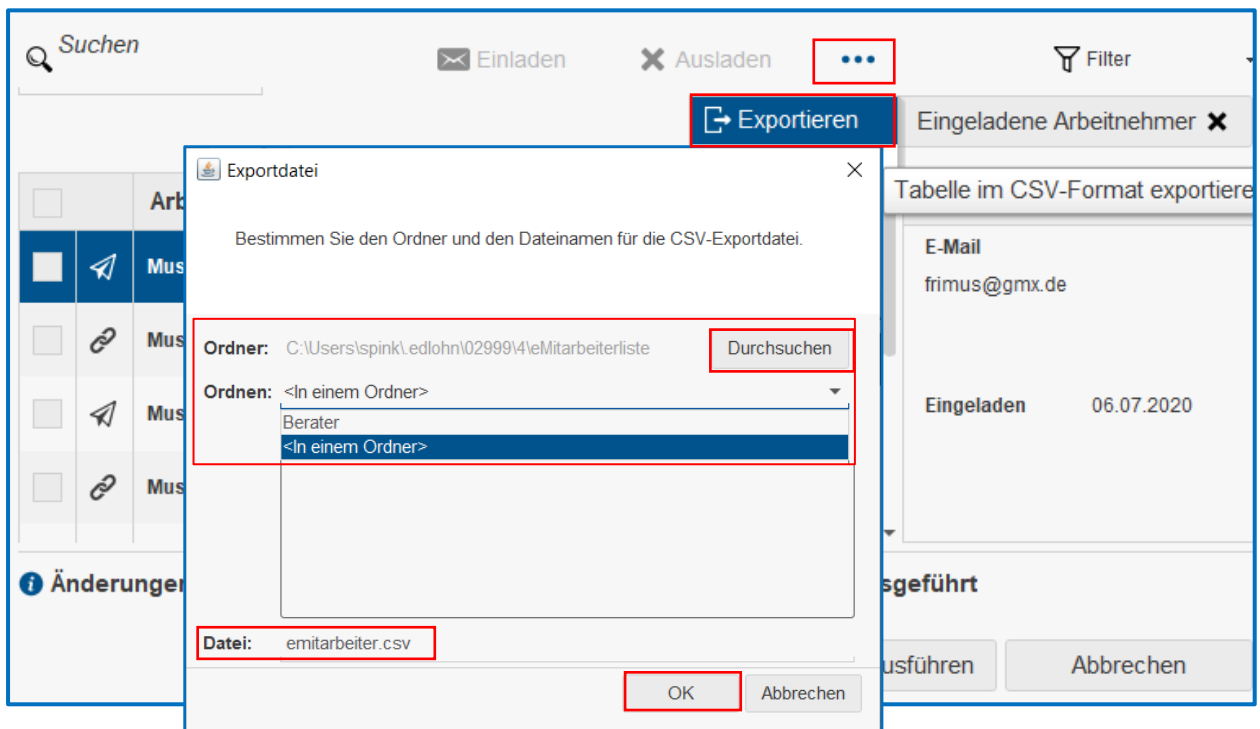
Suchen

Einladen

Ausladen

•••

Filter

Exportieren

Eingeladene Arbeitnehmer

Tabelle im CSV-Format exportiere

Arb

Mus

Mus

Mus

Mus

E-Mail

frimus@gmx.de

Eingeladen 06.07.2020

Änderunge

sgeführt

usführen

Abbrechen

Exportdatei

Bestimmen Sie den Ordner und den Dateinamen für die CSV-Exportdatei.

Ordner: C:\Users\spink\.edlohn\02999\4\eMitarbeiterliste

Durchsuchen

Ordnen: <In einem Ordner>

Berater

<In einem Ordner>

Datei: emitarbeiter.csv

OK

Abbrechen